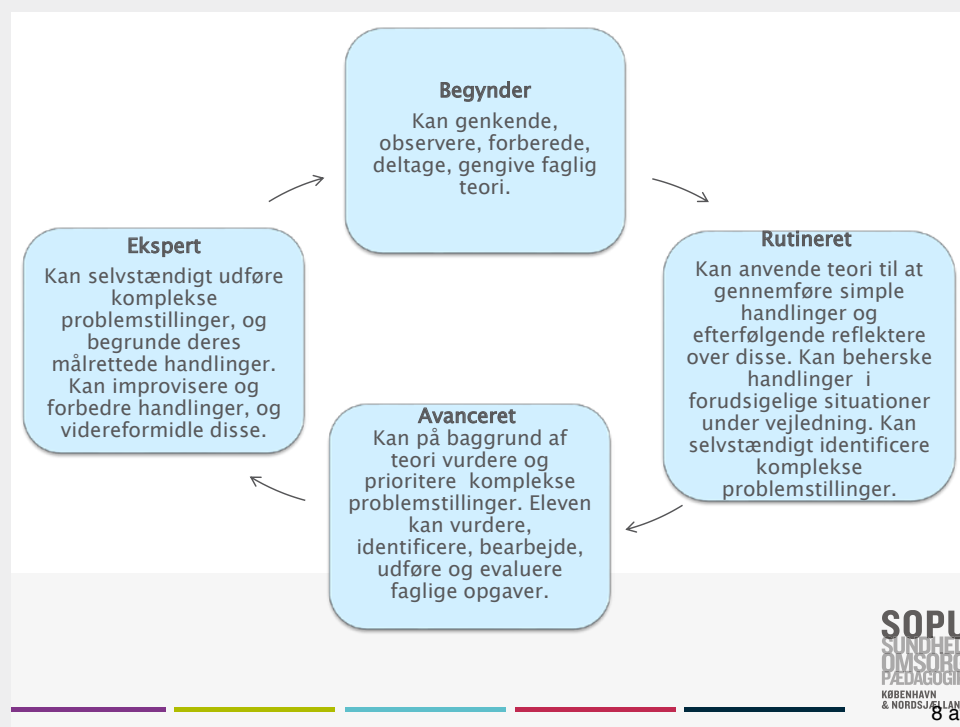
Begynder
Kan genkende, observere, forberede, deltage, gengive faglig teori.

Rutineret
Kan anvende teori til at gennemføre simple handlinger og efterfølgende reflektere over disse. Kan beherske handlinger i forudsigelige situationer under vejledning. Kan selvstændigt identificere komplekse problemstillinger.

Avanceret
Kan på baggrund af teori vurdere og prioritere komplekse problemstillinger. Eleven kan vurdere, identificere, bearbejde, udføre og evaluere faglige opgaver.

Ekspert
Kan selvstændigt udføre komplekse problemstillinger, og begrunde deres målrettede handlinger. Kan improvisere og forbedre handlinger, og videreformidle disse.

SOPU
SUNDHED
OMSORG
PÆDAGOGIK
KØBENHAVN
& NORDSJÆLLAN

8 a